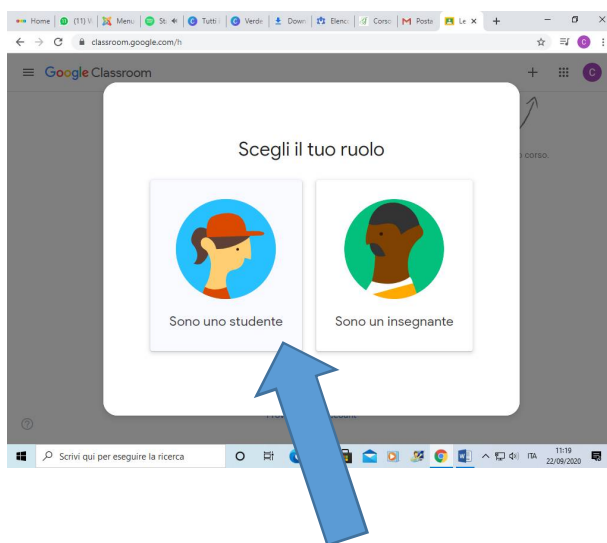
Home (11) Menu St Tutti Verde Down Elenc Corso Posta Le ×

classroom.google.com/h

Google Classroom

o corso.

Scegli il tuo ruolo

Sono uno studente

Sono un insegnante

Scrivi qui per eseguire la ricerca

ITA 11:19 22/09/2020